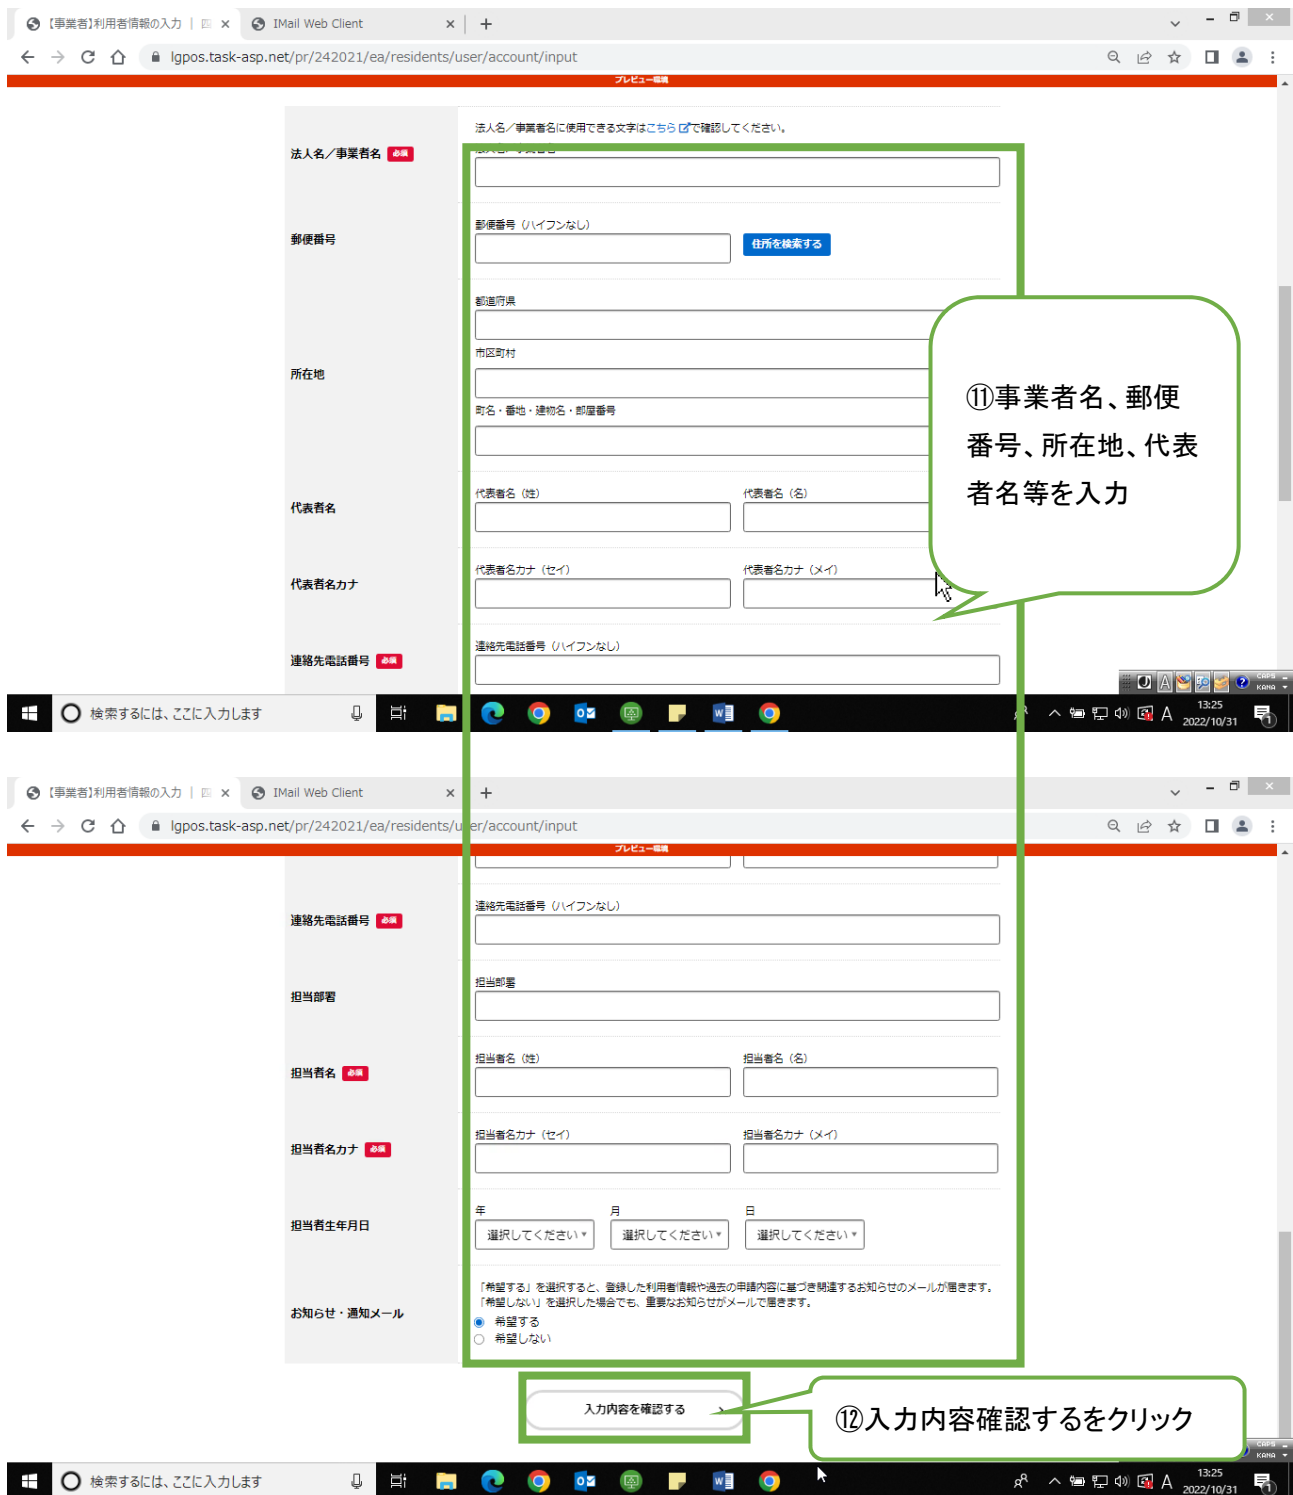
【事業者】利用者情報の入力 | ×
IMail Web Client ×
+
lgpos.task-asp.net/pr/242021/ea/residents/user/account/input
プレビュー環境

法人名／事業者名に使用できる文字はこちらで確認してください。
法人名／事業者名 必須

郵便番号
郵便番号（ハイフンなし）
住所を検索する

所在地
都道府県
市区町村
町名・番地・建物名・部屋番号

代表者名
代表者名（姓）
代表者名（名）

代表者名カナ
代表者名カナ（セイ）
代表者名カナ（メイ）

連絡先電話番号 必須
連絡先電話番号（ハイフンなし）

⑪事業者名、郵便番号、所在地、代表者名等を入力

検索するには、ここに入力します
13:25
2022/10/31

【事業者】利用者情報の入力 | ×
IMail Web Client ×
+
lgpos.task-asp.net/pr/242021/ea/residents/user/account/input
プレビュー環境

連絡先電話番号 必須
連絡先電話番号（ハイフンなし）

担当部署
担当部署

担当者名 必須
担当者名（姓）
担当者名（名）

担当者名カナ 必須
担当者名カナ（セイ）
担当者名カナ（メイ）

担当者生年月日
年
選択してください
月
選択してください
日
選択してください

お知らせ・通知メール
「希望する」を選択すると、登録した利用者情報や過去の申請内容に基づき関連するお知らせのメールが届きます。
「希望しない」を選択した場合でも、重要なお知らせがメールで届きます。
希望する
希望しない

入力内容を確認する

⑫入力内容確認するをクリック

検索するには、ここに入力します
13:25
2022/10/31